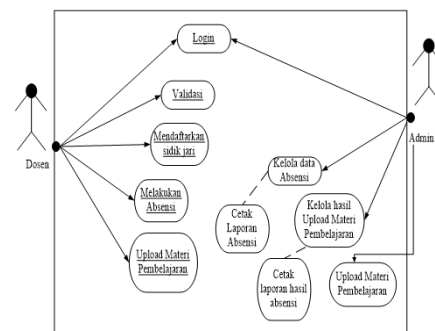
Dosen

Admin

Login

Validasi

Mendaftarkan sidik jari

Melakukan Absensi

Upload Materi Pembelajaran

Kelola data Absensi

Cetak Laporan Absensi

Kelola hasil Upload Materi Pembelajaran

Cetak laporan hasil absensi

Upload Materi Pembelajaran